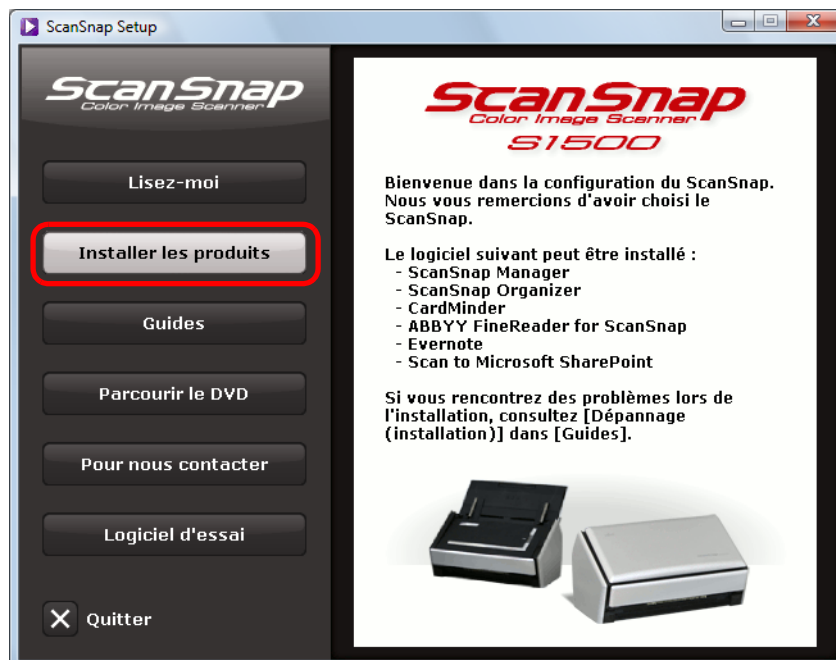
ScanSnap Setup

ScanSnap
Color Image Scanner

Lisez-moi

Installer les produits

Guides

Parcourir le DVD

Pour nous contacter

Logiciel d'essai

Quitter

ScanSnap
Color Image Scanner
S1500

Bienvenue dans la configuration du ScanSnap. Nous vous remercions d'avoir choisi le ScanSnap.

Le logiciel suivant peut être installé :
- ScanSnap Manager
- ScanSnap Organizer
- CardMinder
- ABBYY FineReader for ScanSnap
- Evernote
- Scan to Microsoft SharePoint

Si vous rencontrez des problèmes lors de l'installation, consultez [Dépannage (installation)] dans [Guides].